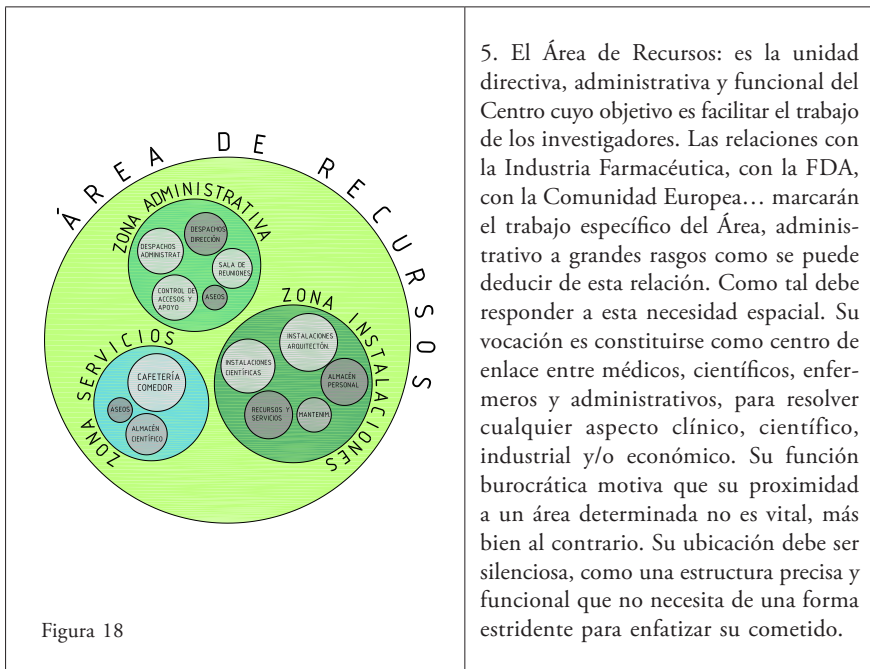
ÁREA DE RECURSOS

ZONA ADMINISTRATIVA

DESPACHOS DIRECCIÓN

DESPACHOS ADMINISTRAT.

SALA DE REUNIONES

CONTROL DE ACCESOS Y APOYO

ASEOS

ZONA INSTALACIONES

INSTALACIONES ARQUITECTÓN.

INSTALACIONES CIENTÍFICAS

ALMACÉN PERSONAL

RECURSOS Y SERVICIOS

MANTENIM.

ZONA SERVICIOS

CAFETERÍA COMEDOR

ASEOS

ALMACÉN CIENTÍFICO

Figura 18

5. El Área de Recursos: es la unidad directiva, administrativa y funcional del Centro cuyo objetivo es facilitar el trabajo de los investigadores. Las relaciones con la Industria Farmacéutica, con la FDA, con la Comunidad Europea… marcarán el trabajo específico del Área, administrativo a grandes rasgos como se puede deducir de esta relación. Como tal debe responder a esta necesidad espacial. Su vocación es constituirse como centro de enlace entre médicos, científicos, enfermeros y administrativos, para resolver cualquier aspecto clínico, científico, industrial y/o económico. Su función burocrática motiva que su proximidad a un área determinada no es vital, más bien al contrario. Su ubicación debe ser silenciosa, como una estructura precisa y funcional que no necesita de una forma estridente para enfatizar su cometido.